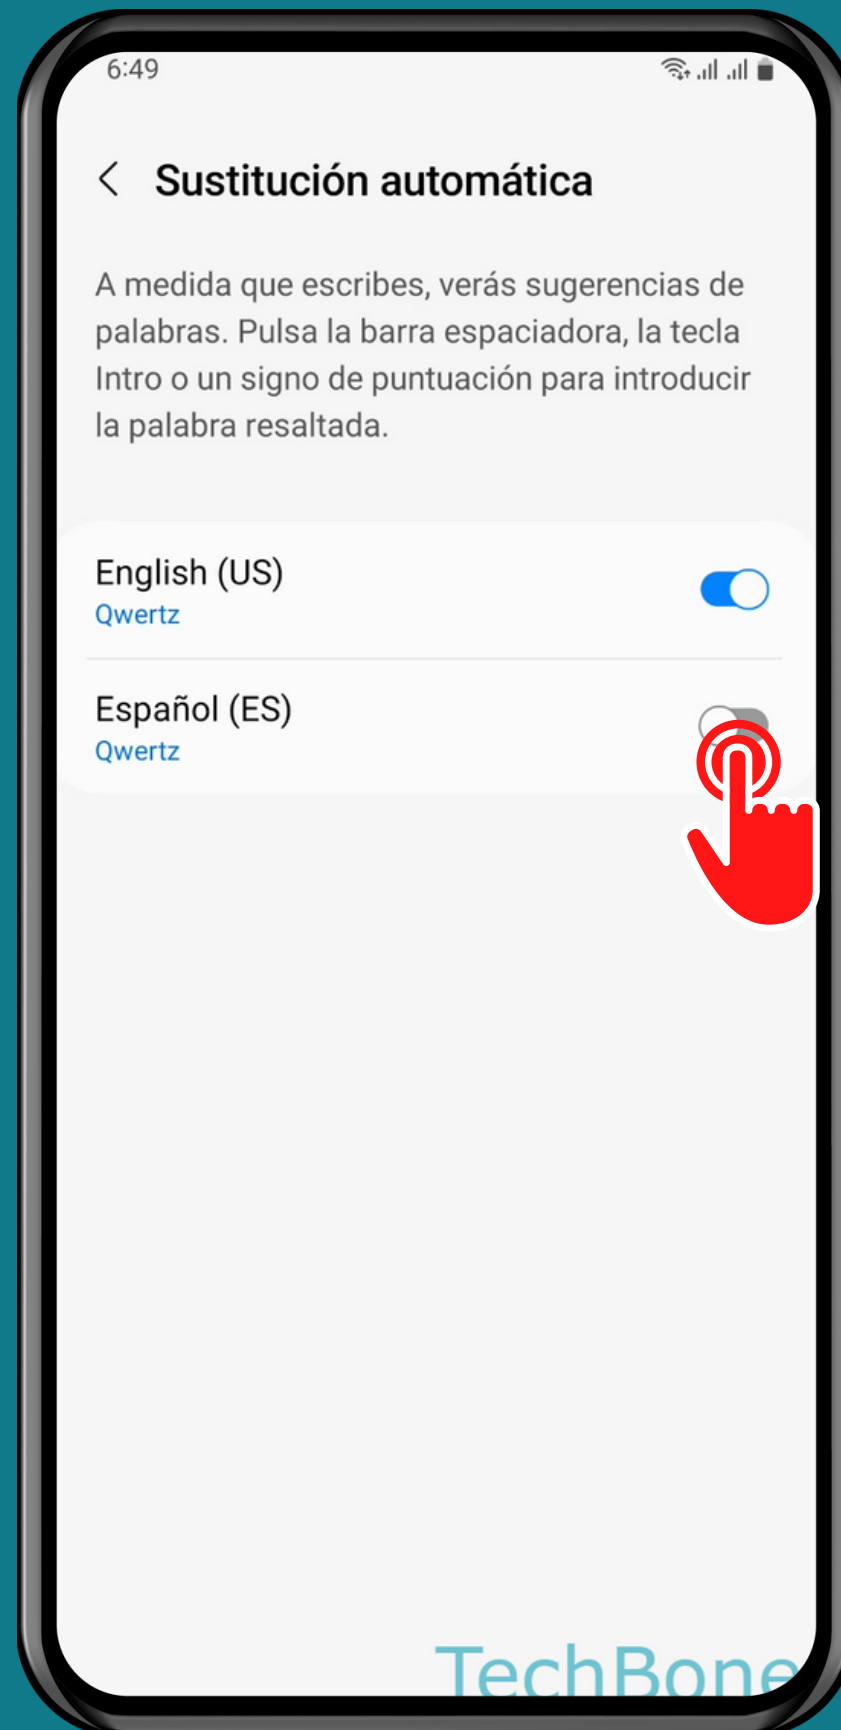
6:49

Sustitución automática

A medida que escribes, verás sugerencias de palabras. Pulsa la barra espaciadora, la tecla Intro o un signo de puntuación para introducir la palabra resaltada.

English (US)
Qwertz

Español (ES)
Qwertz

TechBone